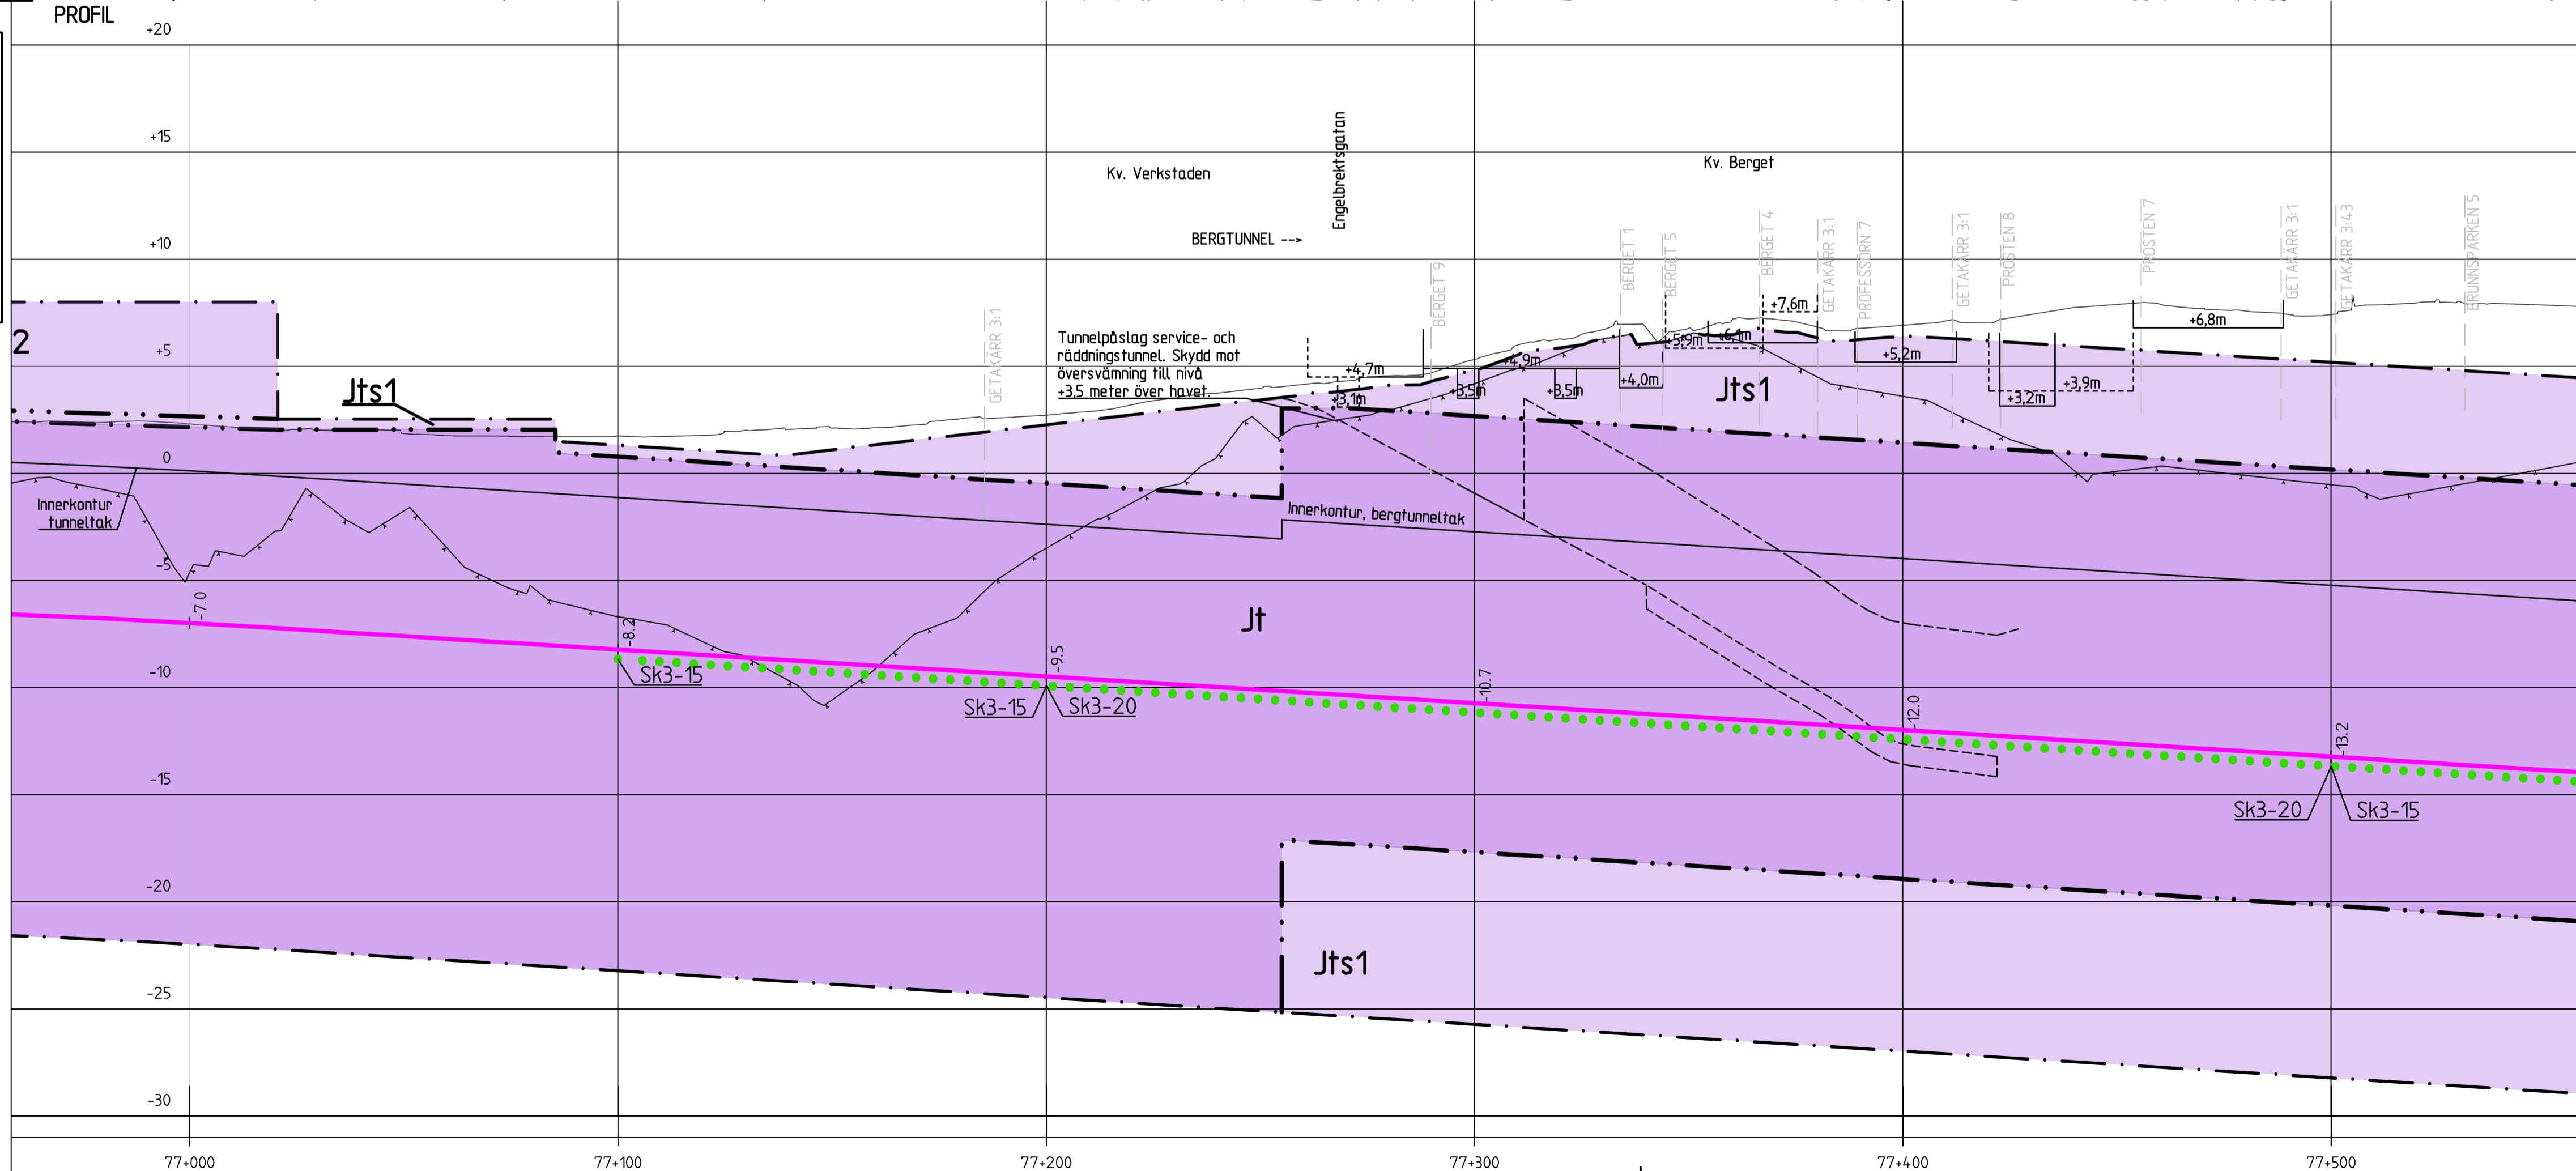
PROFIL

+20
+15
+10
+5
0
-5
-10
-15
-20
-25
-30

Kv. Verkstaden

Engelbrektsgatan

Kv. Berget

BERGTUNNEL -->

GETAKÄRR 3:1

BERGET 9

BERGET 1

BERGET 5

BERGET 4

GETAKÄRR 3:1

PROFESSORN 7

GETAKÄRR 3:1

PROSTEN 8

PROSTEN 7

GETAKÄRR 3:1

GETAKÄRR 3:43

BRUNNSPARKEN 5

2

Jts1

Tunnelpåslag service- och räddningstunnel. Skydd mot översvämning till nivå +3,5 meter över havet.

+4,7m
+3,1m
+3,5m
+4,9m
+3,5m
+4,0m
+5,9m
+6,1m
+7,6m
+5,2m
+3,2m
+3,9m
+6,8m

Jts1

Innerkontur tunneltak

Innerkontur, bergtunneltak

Jt

-7,0
-8,2
-9,5
-10,7
-12,0
-13,2

Sk3-15
Sk3-15
Sk3-20
Sk3-20
Sk3-15

Jts1

77+000
77+100
77+200
77+300
77+400
77+500